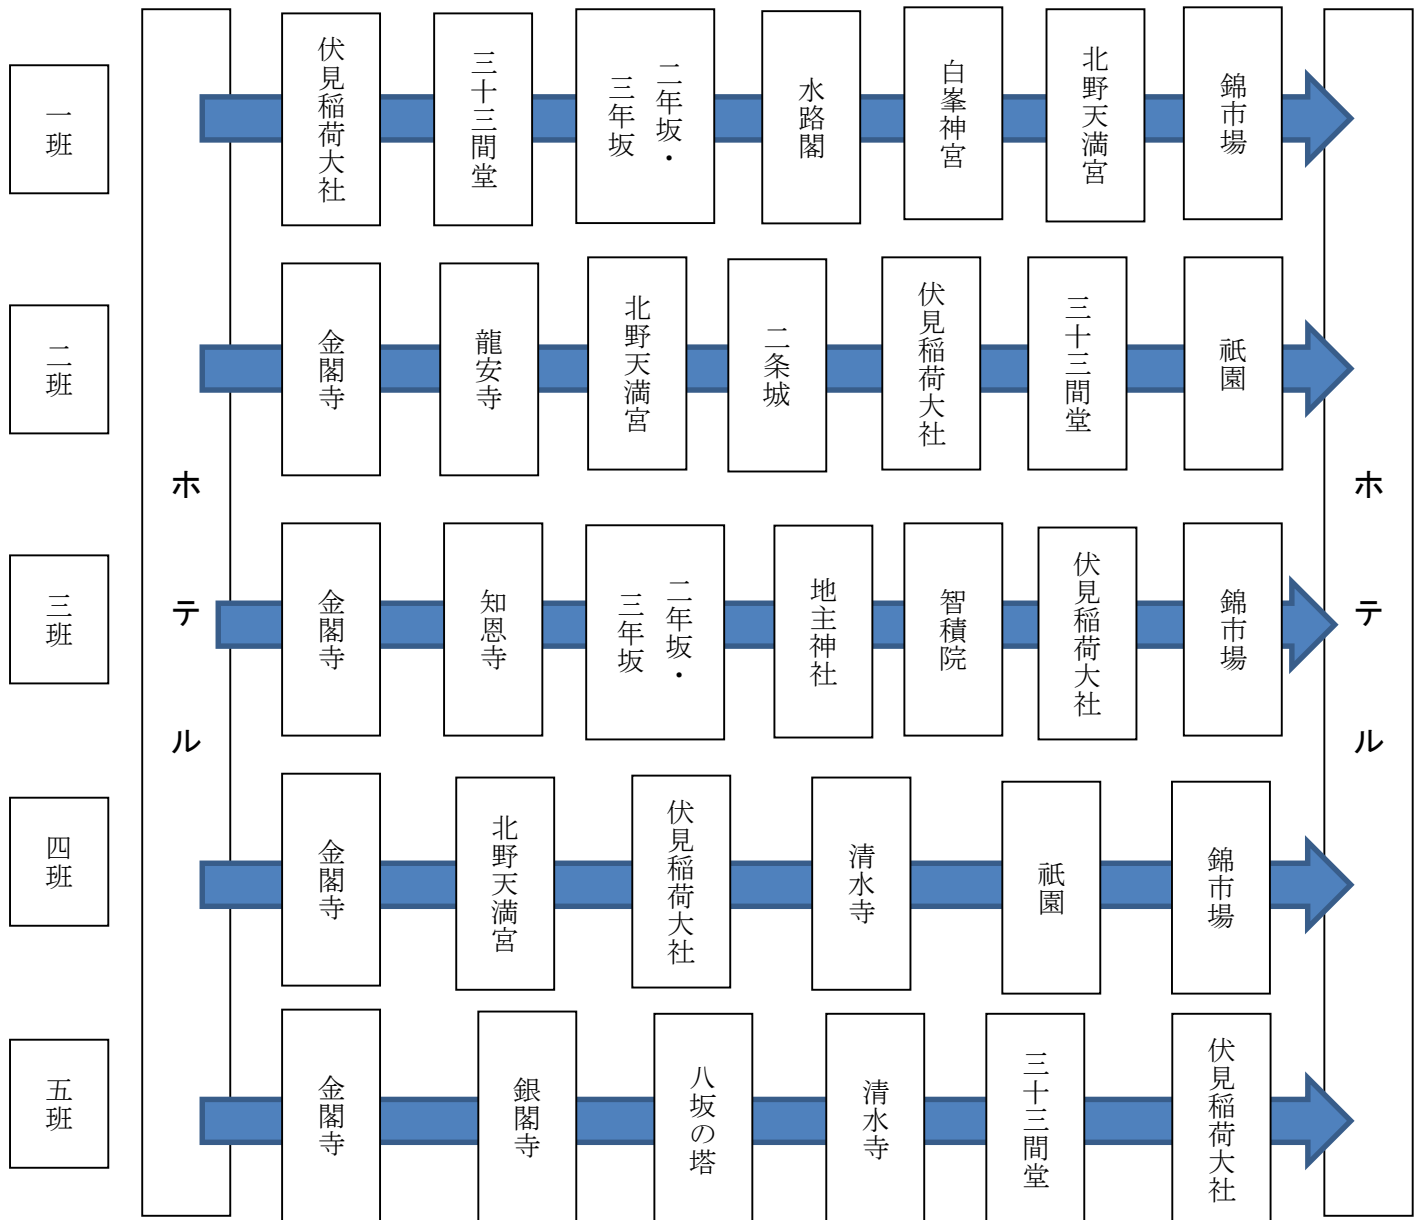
一班
二班
三班
四班
五班

ホテル

伏見稲荷大社
三十三間堂
二年坂・三年坂
水路閣
白峯神宮
北野天満宮
錦市場

金閣寺
龍安寺
北野天満宮
二条城
伏見稲荷大社
三十三間堂
祇園

金閣寺
知恩寺
二年坂・三年坂
地主神社
智積院
伏見稲荷大社
錦市場

金閣寺
北野天満宮
伏見稲荷大社
清水寺
祇園
錦市場

金閣寺
銀閣寺
八坂の塔
清水寺
三十三間堂
伏見稲荷大社

ホテル